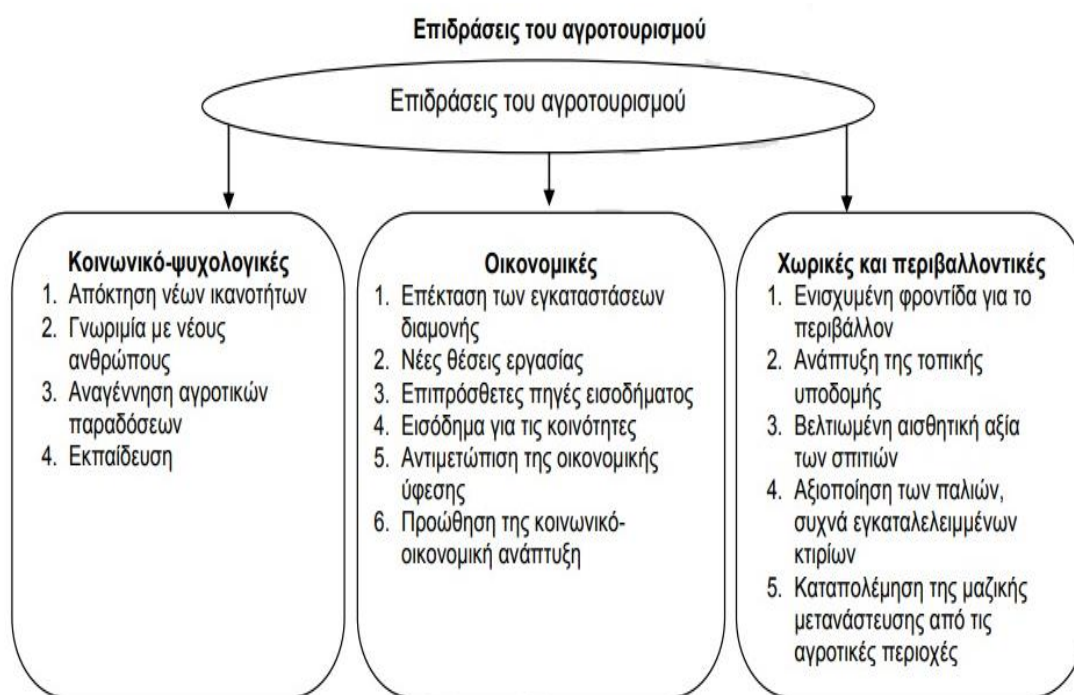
Επιδράσεις του αγροτουρισμού

Επιδράσεις του αγροτουρισμού

Κοινωνικό-ψυχολογικές
1. Απόκτηση νέων ικανοτήτων
2. Γνωριμία με νέους ανθρώπους
3. Αναγέννηση αγροτικών παραδόσεων
4. Εκπαίδευση

Οικονομικές
1. Επέκταση των εγκαταστάσεων διαμονής
2. Νέες θέσεις εργασίας
3. Επιπρόσθετες πηγές εισοδήματος
4. Εισόδημα για τις κοινότητες
5. Αντιμετώπιση της οικονομικής ύφεσης
6. Προώθηση της κοινωνικό-οικονομική ανάπτυξη

Χωρικές και περιβαλλοντικές
1. Ενισχυμένη φροντίδα για το περιβάλλον
2. Ανάπτυξη της τοπικής υποδομής
3. Βελτιωμένη αισθητική αξία των σπιτιών
4. Αξιοποίηση των παλιών, συχνά εγκαταλελειμμένων κτιρίων
5. Καταπολέμηση της μαζικής μετανάστευσης από τις αγροτικές περιοχές